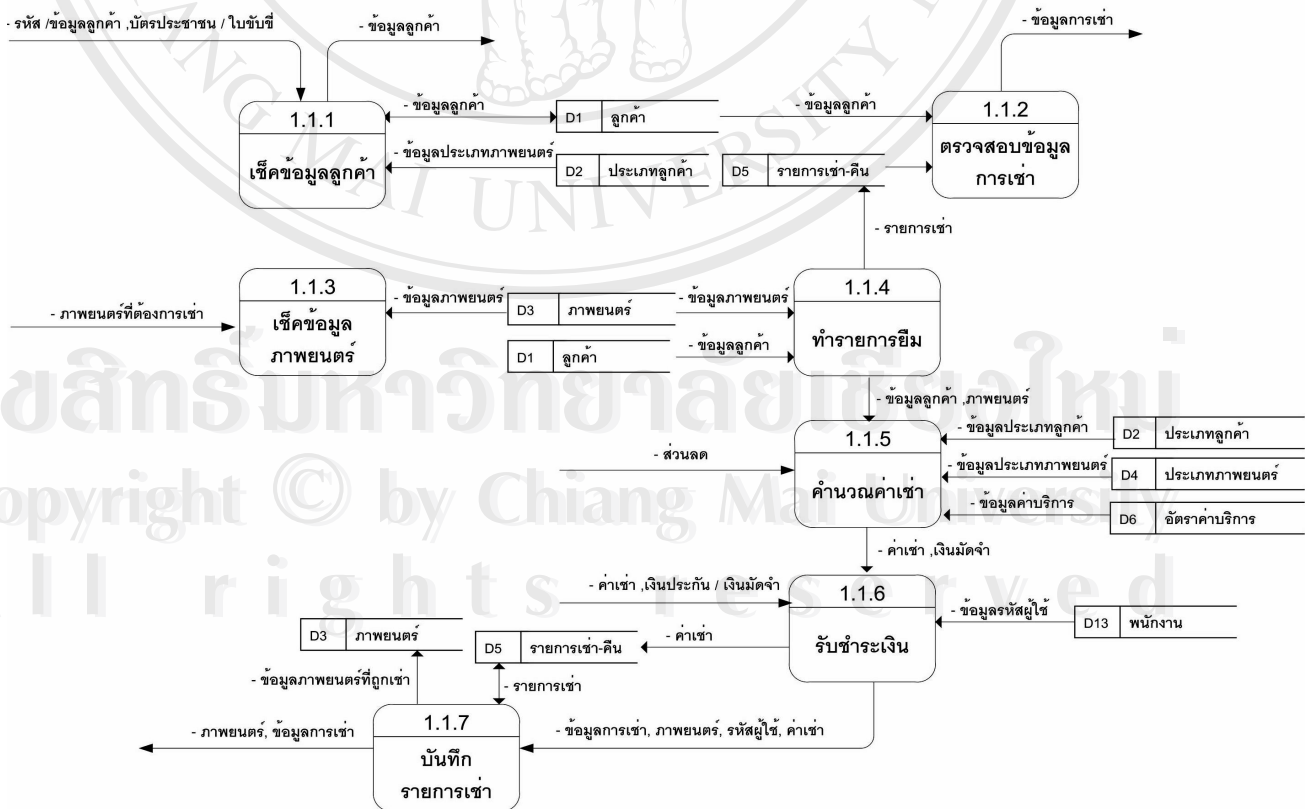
- รหัส /ข้อมูลลูกค้า ,บัตรประชาชน / ใบขับขี่

- ข้อมูลลูกค้า

- ข้อมูลการเช่า

1.1.1
เช็คข้อมูลลูกค้า

- ข้อมูลลูกค้า

| D1 | ลูกค้า |

- ข้อมูลลูกค้า

1.1.2
ตรวจสอบข้อมูลการเช่า

- ข้อมูลประเภทภาพยนตร์

| D2 | ประเภทลูกค้า |

| D5 | รายการเช่า-คืน |

- รายการเช่า

1.1.3
เช็คข้อมูลภาพยนตร์

- ข้อมูลภาพยนตร์

| D3 | ภาพยนตร์ |

- ข้อมูลภาพยนตร์

1.1.4
ทำรายการยืม

- ภาพยนตร์ที่ต้องการเช่า

| D1 | ลูกค้า |

- ข้อมูลลูกค้า

ขลิขสิทธิ์มหาวิทยาลัยเชียงใหม่
Copyright © by Chiang Mai University
All rights reserved

- ข้อมูลลูกค้า ,ภาพยนตร์

1.1.5
คำนวณค่าเช่า

- ข้อมูลประเภทลูกค้า

| D2 | ประเภทลูกค้า |

- ส่วนลด

- ข้อมูลประเภทภาพยนตร์

| D4 | ประเภทภาพยนตร์ |

- ข้อมูลค่าบริการ

| D6 | อัตราค่าบริการ |

- ค่าเช่า ,เงินมัดจำ

- ค่าเช่า ,เงินประกัน / เงินมัดจำ

1.1.6
รับชำระเงิน

- ข้อมูลรหัสผู้ใช้

| D13 | พนักงาน |

| D3 | ภาพยนตร์ |

- ค่าเช่า

| D5 | รายการเช่า-คืน |

- ข้อมูลภาพยนตร์ที่ถูกเช่า

- รายการเช่า

1.1.7
บันทึกรายการเช่า

- ภาพยนตร์, ข้อมูลการเช่า

- ข้อมูลการเช่า, ภาพยนตร์, รหัสผู้ใช้, ค่าเช่า